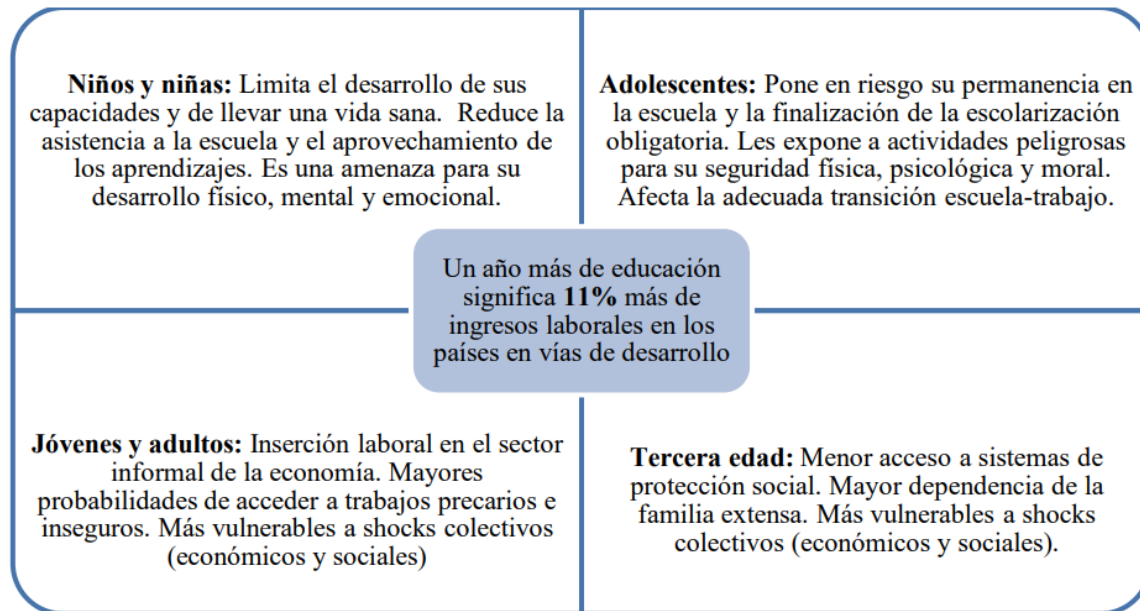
**Niños y niñas:** Limita el desarrollo de sus capacidades y de llevar una vida sana. Reduce la asistencia a la escuela y el aprovechamiento de los aprendizajes. Es una amenaza para su desarrollo físico, mental y emocional.

**Adolescentes:** Pone en riesgo su permanencia en la escuela y la finalización de la escolarización obligatoria. Les expone a actividades peligrosas para su seguridad física, psicológica y moral. Afecta la adecuada transición escuela-trabajo.

Un año más de educación significa **11%** más de ingresos laborales en los países en vías de desarrollo

**Jóvenes y adultos:** Inserción laboral en el sector informal de la economía. Mayores probabilidades de acceder a trabajos precarios e inseguros. Más vulnerables a shocks colectivos (económicos y sociales)

**Tercera edad:** Menor acceso a sistemas de protección social. Mayor dependencia de la familia extensa. Más vulnerables a shocks colectivos (económicos y sociales).